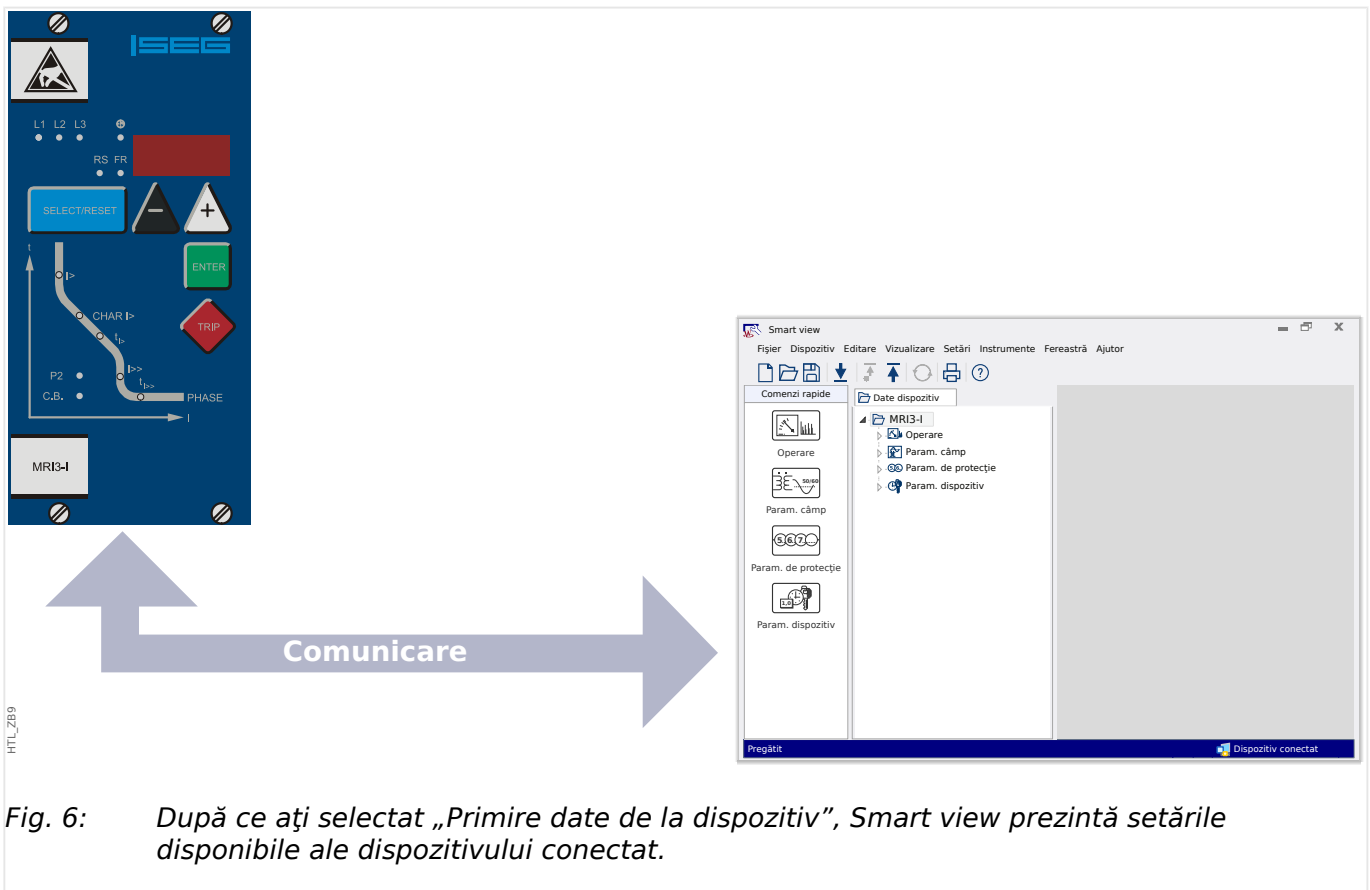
SEG

L1 L2 L3

RS FR

SELECT/RESET

ENTER

TRIP

t

I>

CHAR I>

$t_{I>}$

I>>

$t_{I>>}$

PHASE

P2

C.B.

I

MRI3-I

HTL_ZB9

Comunicare

Smart view

Fişier Dispozitiv Editare Vizualizare Setări Instrumente Fereastră Ajutor

Comenzi rapide

Date dispozitiv

MRI3-I

Operare

Param. câmp

Param. de protecţie

Param. dispozitiv

Operare

Param. câmp

Param. de protecţie

Param. dispozitiv

Pregătit

Dispozitiv conectat

Fig. 6: După ce aţi selectat „Primire date de la dispozitiv”, Smart view prezintă setările disponibile ale dispozitivului conectat.